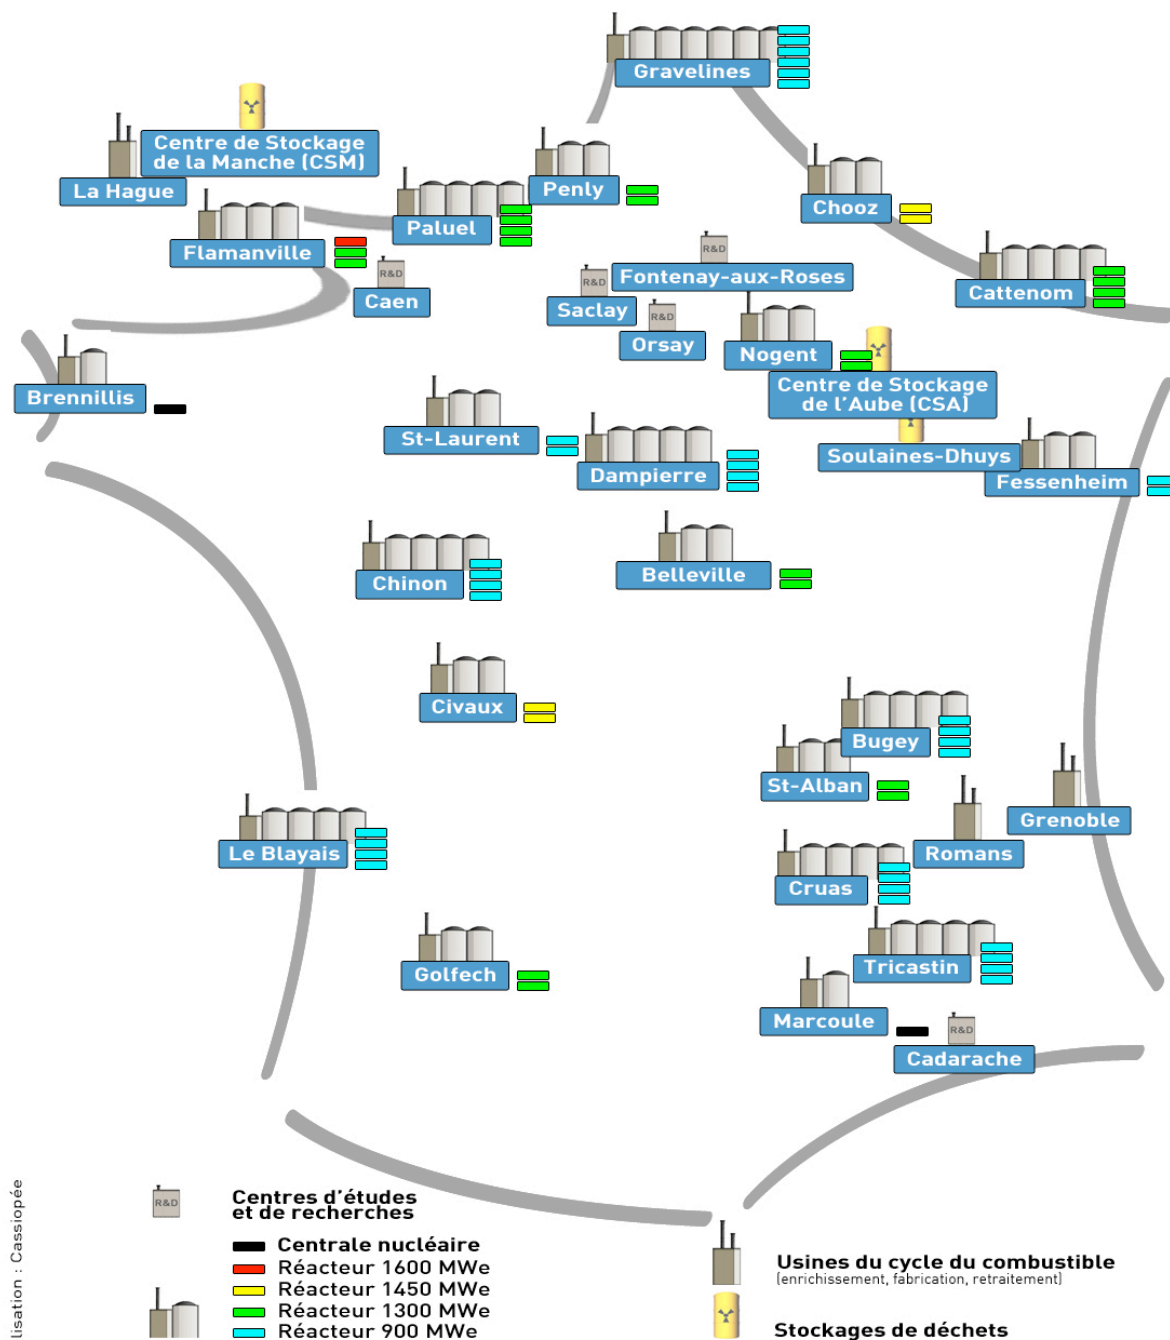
Gravelines

Centre de Stockage de la Manche (CSM)

La Hague

Penly

Paluel

Chooz

Flamanville

R&D

Fontenay-aux-Roses

R&D

Caen

R&D

Saclay

Cattenom

R&D

Orsay

Nogent

Centre de Stockage de l'Aube (CSA)

Brennillis

St-Laurent

Dampierre

Soulaines-Dhuys

Fessenheim

Chinon

Belleville

Civaux

Bugey

St-Alban

Grenoble

Le Blayais

Romans

Cruas

Tricastin

Golfech

Marcoule

R&D

Cadarache

R&D

Centres d'études et de recherches

Centrale nucléaire
Réacteur 1600 MWe
Réacteur 1450 MWe
Réacteur 1300 MWe
Réacteur 900 MWe

Usines du cycle du combustible
(enrichissement, fabrication, retraitement)

Stockages de déchets

lisation : Cassiopée